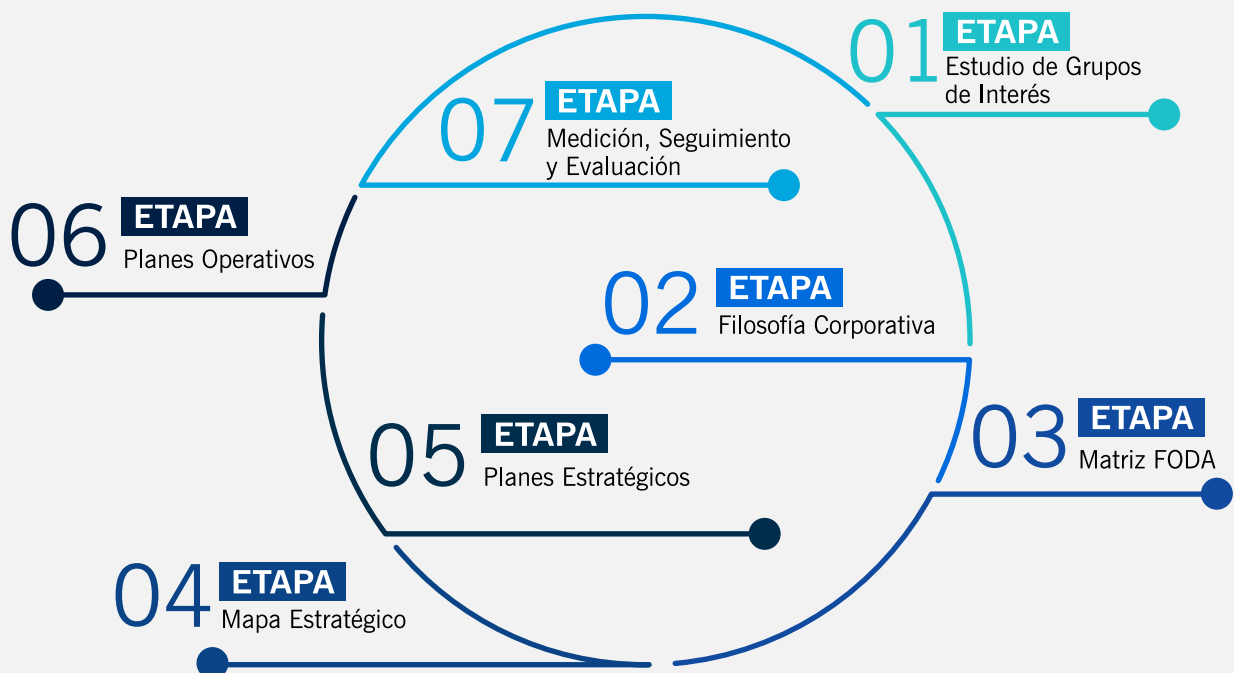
01 ETAPA
Estudio de Grupos de Interés

07 ETAPA
Medición, Seguimiento y Evaluación

06 ETAPA
Planes Operativos

02 ETAPA
Filosofía Corporativa

03 ETAPA
Matriz FODA

05 ETAPA
Planes Estratégicos

04 ETAPA
Mapa Estratégico